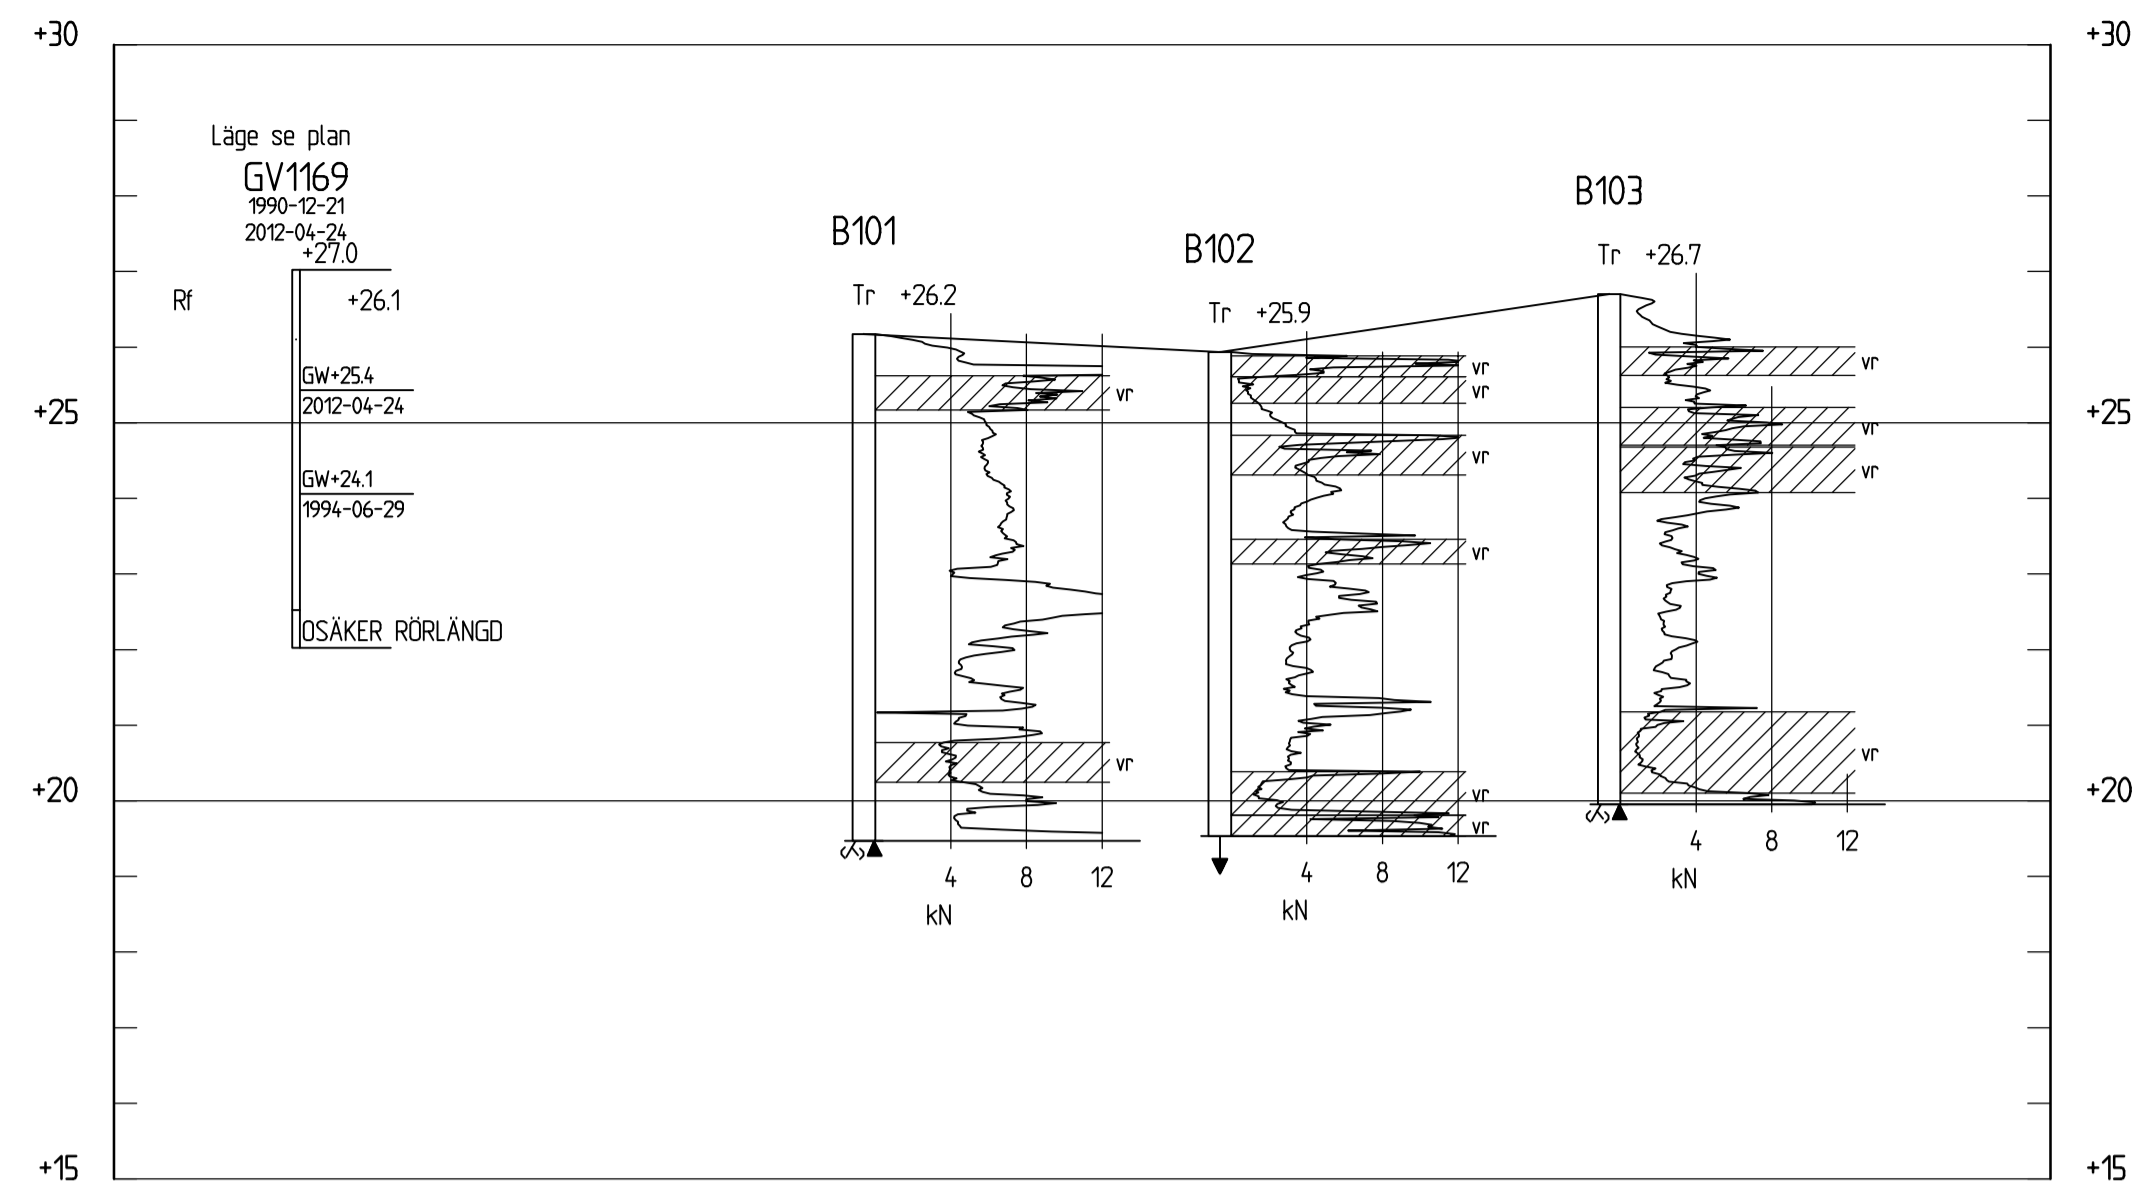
+30

+30

Läge se plan
GV1169
1990-12-21
2012-04-24
+27.0

Rf

+26.1

GW+25.4
2012-04-24

GW+24.1
1994-06-29

OSÄKER RÖRLÄNGD

B101
Tr +26.2
vr
vr
4 8 12
kN

B102
Tr +25.9
vr
vr
vr
vr
vr
vr
4 8 12
kN

B103
Tr +26.7
vr
vr
vr
vr
4 8 12
kN

+25

+25

+20

+20

+15

+15